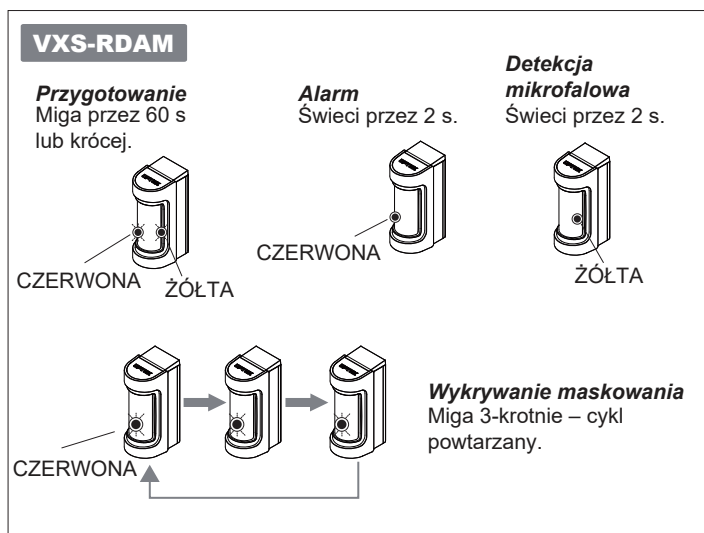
VXS-RDAM

Przygotowanie
Miga przez 60 s lub krócej.

CZERWONA
ŻÓŁTA

Alarm
Świeci przez 2 s.

CZERWONA

Detekcja mikrofalowa
Świeci przez 2 s.

ŻÓŁTA

CZERWONA

Wykrywanie maskowania
Miga 3-krotnie – cykl powtarzany.